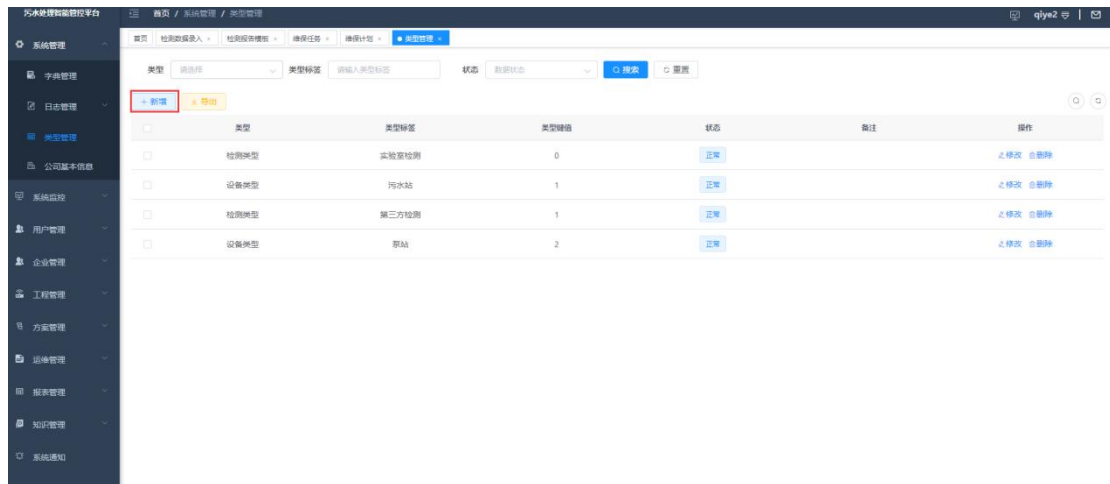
污水处理智慧管控平台

系统管理
字典管理
日志管理
类型管理
公司基本信息
系统监控
用户管理
企业管理
工程管理
方案管理
运维管理
报表管理
知识管理
系统通知

首页 / 系统管理 / 类型管理

qiye2

首页 | 检测数据录入 × | 检测报告模板 × | 维保任务 × | 维保计划 × | 类型管理 ×

类型 请选择 类型标签 请输入类型标签 状态 数据状态 搜索 重置

+ 新增 导出

| | 类型 | 类型标签 | 类型键值 | 状态 | 备注 | 操作 |
|---|---|---|---|---|---|---|
| | 检测类型 | 实验室检测 | 0 | 正常 | | 修改 删除 |
| | 设备类型 | 污水站 | 1 | 正常 | | 修改 删除 |
| | 检测类型 | 第三方检测 | 1 | 正常 | | 修改 删除 |
| | 设备类型 | 泵站 | 2 | 正常 | | 修改 删除 |